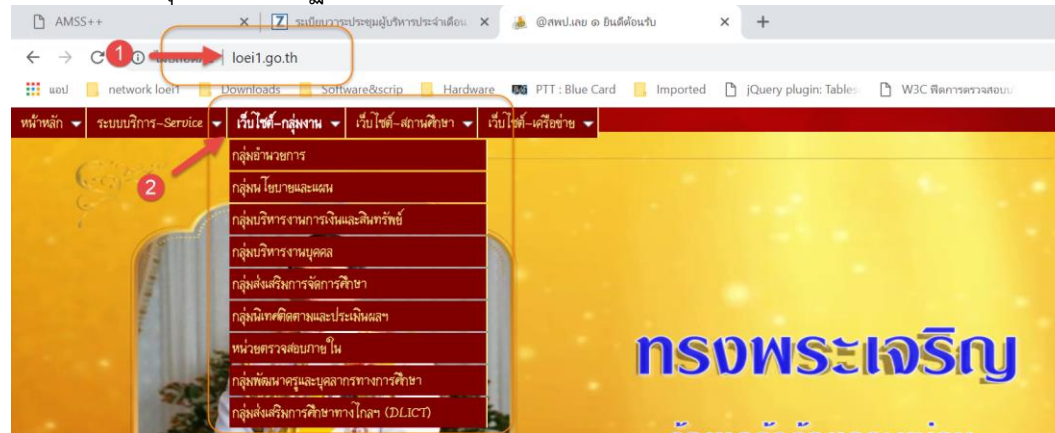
AMSS++ ×
ระบบการประชุมผู้บริหารประจำเดือน ×
@สพป.เลย ๑ ยินดีต้อนรับ ×
+

1
loei1.go.th

แอป network loei1 Downloads Software&scrip Hardware PTT : Blue Card Imported jQuery plugin: Tables W3C ฟิตการตรวจสอบ

หน้าหลัก ▾ ระบบบริการ-Service ▾ เว็บไซต์-กลุ่มงาน ▾ เว็บไซต์-สถานศึกษา ▾ เว็บไซต์-เครือข่าย ▾

2

กลุ่มอำนวยการ
กลุ่มนโยบายและแผน
กลุ่มบริหารงานการเงินและสินทรัพย์
กลุ่มบริหารงานบุคคล
กลุ่มส่งเสริมการจัดการศึกษา
กลุ่มนิเทศติดตามและประเมินผลฯ
หน่วยตรวจสอบภายใน
กลุ่มพัฒนาครูและบุคลากรทางการศึกษา
กลุ่มส่งเสริมการศึกษาทางไกลฯ (DLICT)

ทรงพระเจริญ